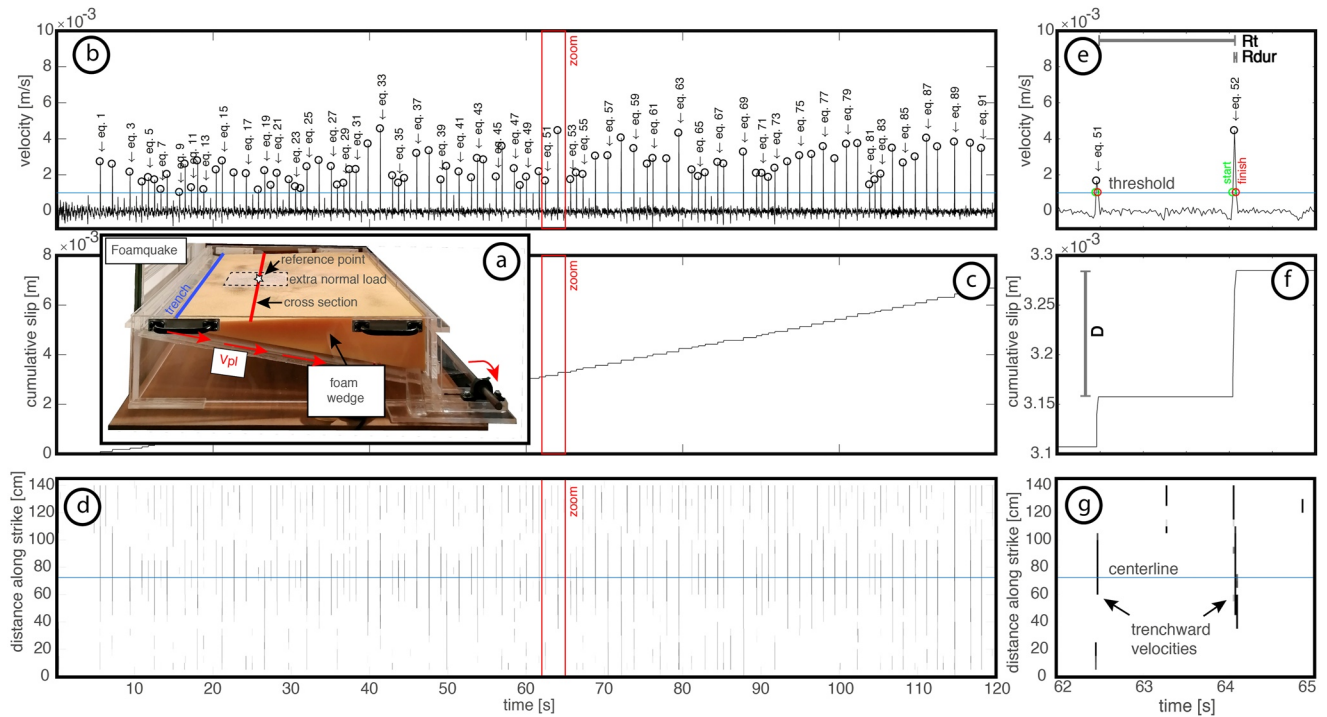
$\times10^{-3}$
10
8
6
4
2
0
velocity [m/s]
b
zoom
← eq. 1
← eq. 3
← eq. 5
← eq. 7
← eq. 9
← eq. 11
← eq. 13
← eq. 15
← eq. 17
← eq. 19
← eq. 21
← eq. 23
← eq. 25
← eq. 27
← eq. 29
← eq. 31
← eq. 33
← eq. 35
← eq. 37
← eq. 39
← eq. 41
← eq. 43
← eq. 45
← eq. 47
← eq. 49
← eq. 51
← eq. 53
← eq. 55
← eq. 57
← eq. 59
← eq. 61
← eq. 63
← eq. 65
← eq. 67
← eq. 69
← eq. 71
← eq. 73
← eq. 75
← eq. 77
← eq. 79
← eq. 81
← eq. 83
← eq. 85
← eq. 87
← eq. 89
← eq. 91

$\times10^{-3}$
10
8
6
4
2
0
velocity [m/s]
e
Rt
Rdur
← eq. 51
← eq. 52
threshold
start
finish

$\times10^{-3}$
8
6
4
2
0
cumulative slip [m]
a
Foamquake
trench
reference point
extra normal load
cross section
Vpl
foam wedge
zoom
c

$\times10^{-3}$
3.3
3.25
3.2
3.15
3.1
cumulative slip [m]
f
D

140
120
100
80
60
40
20
0
distance along strike [cm]
d
zoom
0 10 20 30 40 50 60 70 80 90 100 110 120
time [s]

140
120
100
80
60
40
20
0
distance along strike [cm]
g
centerline
trenchward velocities
62 63 64 65
time [s]